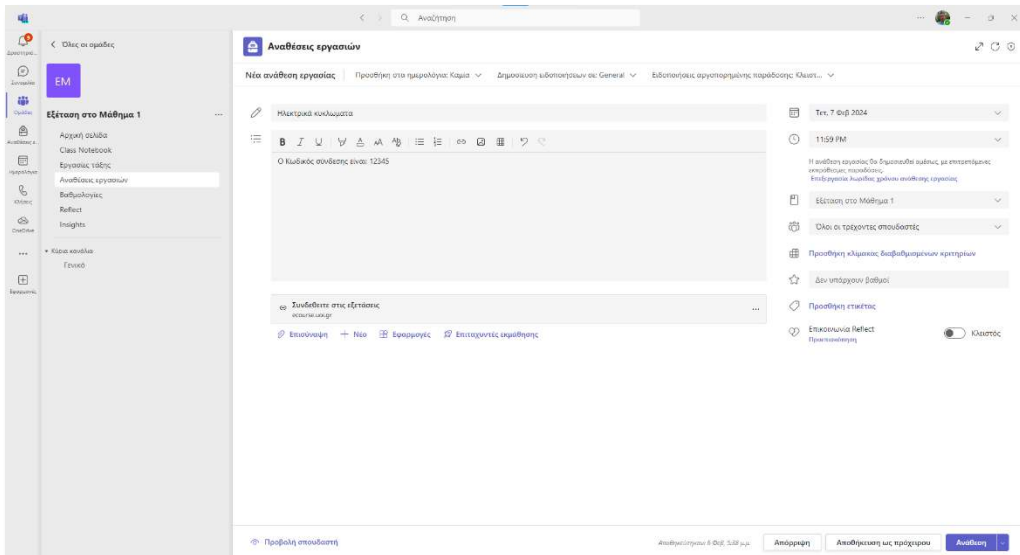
Αναζήτηση

Δραστηριό...
Συνομιλία
Ομάδες
Αναθέσεις ε...
Ημερολόγιο
Κλήσεις
OneDrive
...
Εφαρμογές

< Όλες οι ομάδες

EM

Εξέταση στο Μάθημα 1 ...

Αρχική σελίδα
Class Notebook
Εργασίες τάξης
Αναθέσεις εργασιών
Βαθμολογίες
Reflect
Insights

Κύρια κανάλια
Γενικό

Αναθέσεις εργασιών

Νέα ανάθεση εργασίας | Προσθήκη στο ημερολόγιο: Καμία | Δημοσίευση ειδοποιήσεων σε: General | Ειδοποιήσεις αυτοματοποιημένης παράδοσης: Κλειστ...

Ηλεκτρικά κυκλώματα

Ο Κωδικός σύνδεσης είναι 12345

Συνδεθείτε στις εξετάσεις
ecourse.uoi.gr

Επισύναψη + Νέο Εφαρμογές Επιταχυντές εκμάθησης

Τετ, 7 Φεβ 2024

11:59 PM

Η ανάθεση εργασίας θα δημοσιευθεί αμέσως, με επιτετρεπόμενες εκπρόθεσμες παραδόσεις.
Επεξεργασία λωρίδας χρόνου ανάθεσης εργασίας

Εξέταση στο Μάθημα 1

Όλοι οι τρέχοντες σπουδαστές

Προσθήκη κλίμακας διαβαθμισμένων κριτηρίων

Δεν υπάρχουν βαθμοί

Προσθήκη ετικέτας

Επικοινωνία Reflect
Προεπισκόπηση
Κλειστός

Προβολή σπουδαστή

Αποθηκεύτηκε 6 Φεβ, 3:58 μ.μ.
Απόρριψη
Αποθήκευση ως πρόχειρου
Ανάθεση